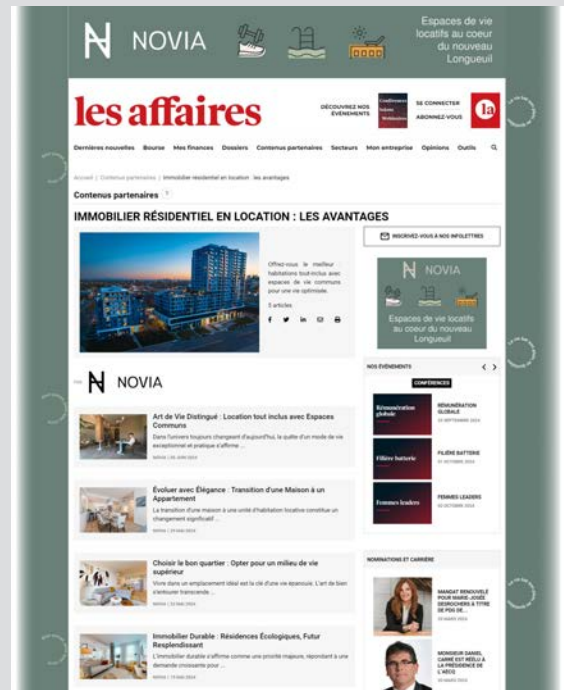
NOVIA

Espaces de vie locatifs au coeur du nouveau Longueuil

les affaires

DÉCOUVREZ NOS ÉVÉNEMENTS

SE CONNECTER

ABONNEZ-VOUS

Dernières nouvelles Bourse Mes finances Dossiers Contenus partenaires Secteurs Mon entreprise Opinions Outils

Accueil | Contenus partenaires | Immobilier résidentiel en location : les avantages

Contenus partenaires

IMMOBILIER RÉSIDENTIEL EN LOCATION : LES AVANTAGES

Offrez-vous le meilleur : habitations tout-inclus avec espaces de vie communs pour une vie optimisée.

5 articles

INSCRIVEZ-VOUS À NOS INFOLETTRES

NOVIA

Espaces de vie locatifs au coeur du nouveau Longueuil

NOS ÉVÉNEMENTS

CONFÉRENCES

Rémunération globale

RÉMUNÉRATION GLOBALE

Filière batterie

FILIÈRE BATTERIE

Femmes leaders

FEMMES LEADERS

NOVIA

Art de Vie Distingué : Location tout inclus avec Espaces Communs

Dans l'univers toujours changeant d'aujourd'hui, la quête d'un mode de vie exceptionnel et pratique s'affirme ...

Évoluer avec Élégance : Transition d'une Maison à un Appartement

La transition d'une maison à une unité d'habitation locative constitue un changement significatif ...

Choisir le bon quartier : Opter pour un milieu de vie supérieur

Vivre dans un emplacement idéal est la clé d'une vie épanouie. L'art de bien s'entourer transcende ...

Immobilier Durable : Résidences Écologiques, Futur Resplendissant

L'immobilier durable s'affirme comme une priorité majeure, répondant à une demande croissante pour ...

NOMINATIONS ET CARRIÈRE

MANDAT RENOUVELÉ POUR MARIE-JOSÉE DESROCHERS À TITRE DE PDG DE ...

MONSIEUR DANIEL CARRÉ EST RÉÉLU À LA PRÉSIDENCE DE L'AECQ